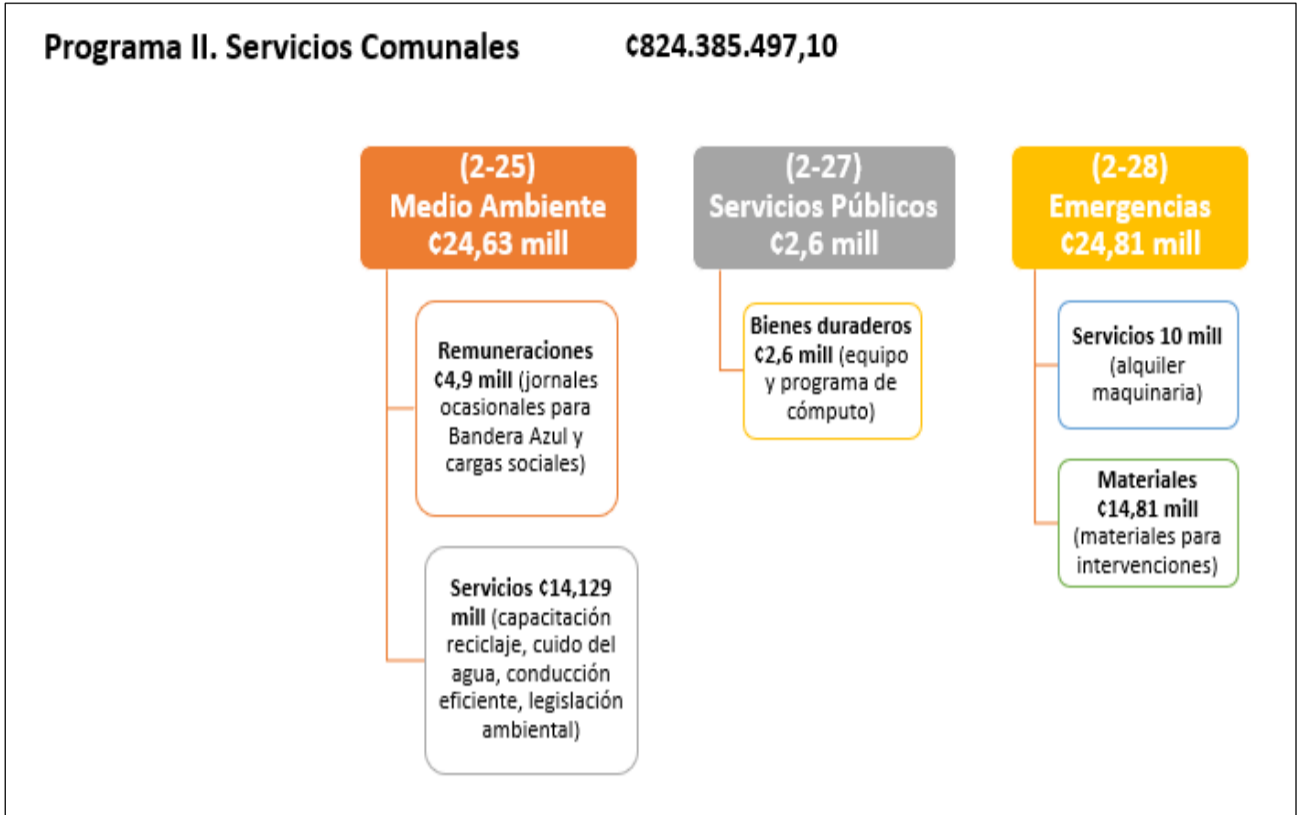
Programa II. Servicios Comunales ¢824.385.497,10

(2-25)
Medio Ambiente
¢24,63 mill

Remuneraciones ¢4,9 mill (jornales ocasionales para Bandera Azul y cargas sociales)

Servicios ¢14,129 mill (capacitación reciclaje, cuido del agua, conducción eficiente, legislación ambiental)

(2-27)
Servicios Públicos
¢2,6 mill

Bienes duraderos ¢2,6 mill (equipo y programa de cómputo)

(2-28)
Emergencias
¢24,81 mill

Servicios 10 mill (alquiler maquinaria)

Materiales ¢14,81 mill (materiales para intervenciones)